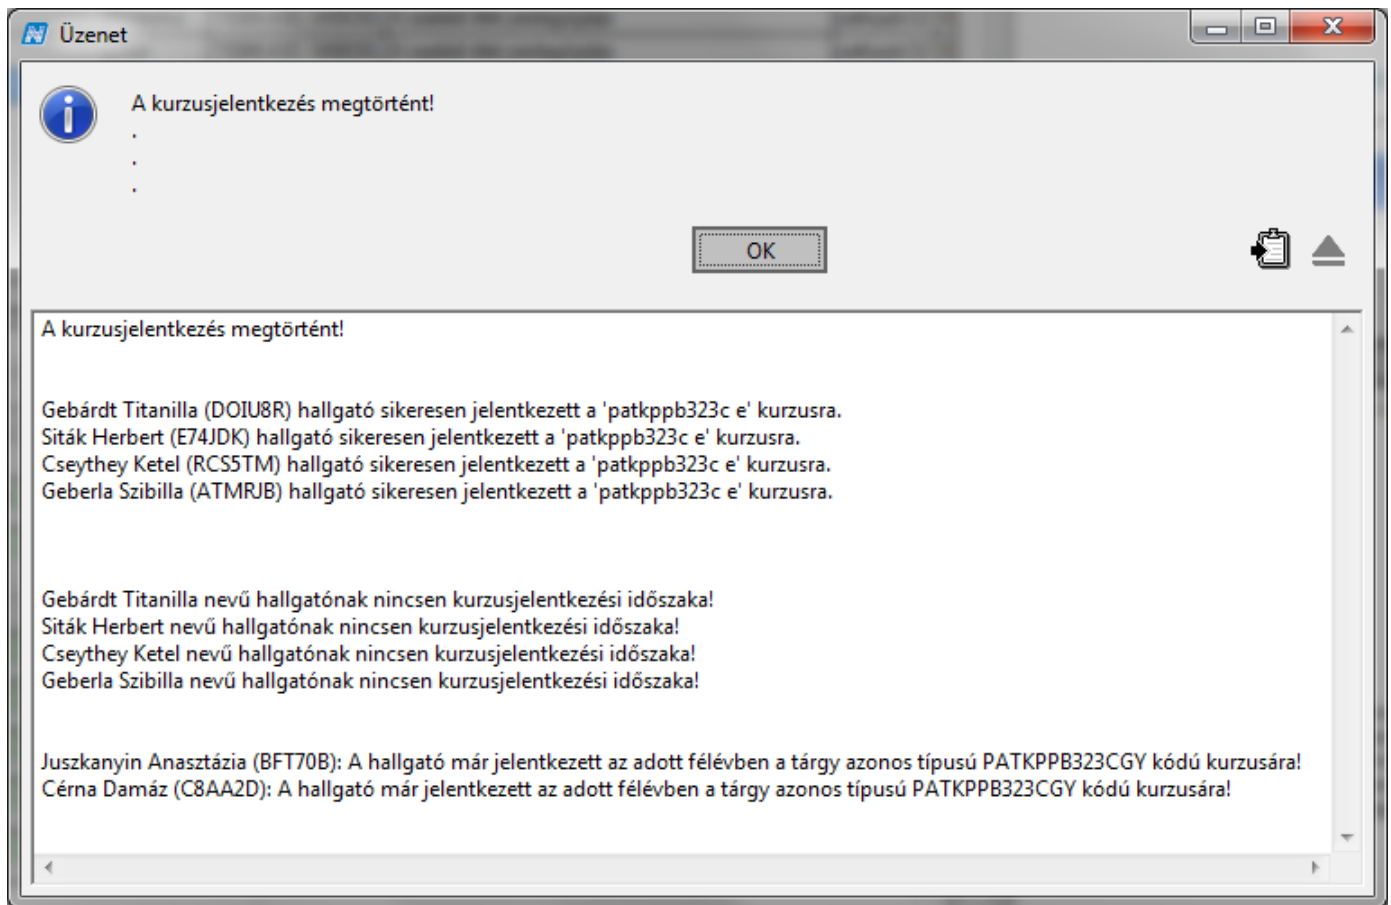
Üzenet

A kurzusjelentkezés megtörtént!
.
.
.

OK

A kurzusjelentkezés megtörtént!

Gebárdt Titanilla (DOIU8R) hallgató sikeresen jelentkezett a 'patkppb323c e' kurzusra.
Siták Herbert (E74JDK) hallgató sikeresen jelentkezett a 'patkppb323c e' kurzusra.
Cseythey Ketel (RCS5TM) hallgató sikeresen jelentkezett a 'patkppb323c e' kurzusra.
Geberla Szibilla (ATMRJB) hallgató sikeresen jelentkezett a 'patkppb323c e' kurzusra.

Gebárdt Titanilla nevű hallgatónak nincsen kurzusjelentkezési időszaka!
Siták Herbert nevű hallgatónak nincsen kurzusjelentkezési időszaka!
Cseythey Ketel nevű hallgatónak nincsen kurzusjelentkezési időszaka!
Geberla Szibilla nevű hallgatónak nincsen kurzusjelentkezési időszaka!

Juszkanyin Anasztázia (BFT70B): A hallgató már jelentkezett az adott félévben a tárgy azonos típusú PATKPPB323CGY kódú kurzusára!
Cérna Damáz (C8AA2D): A hallgató már jelentkezett az adott félévben a tárgy azonos típusú PATKPPB323CGY kódú kurzusára!